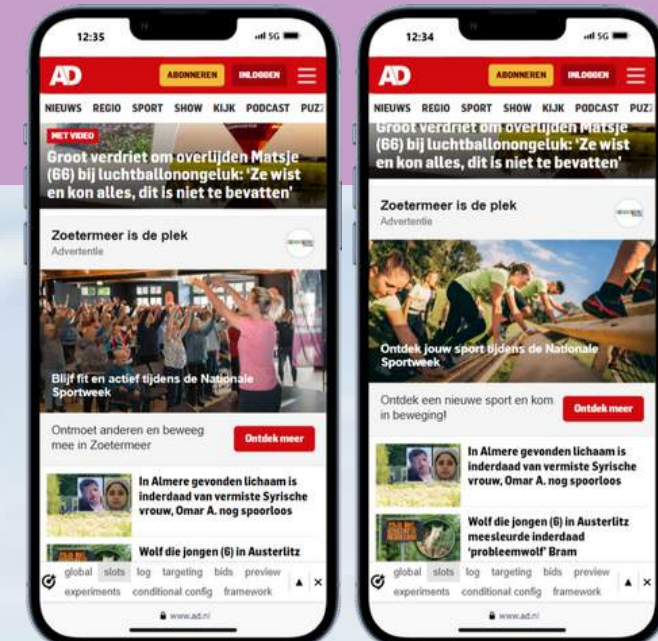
12:35

AD ABONNEREN INLOGGEN

NIEUWS REGIO SPORT SHOW KIJK PODCAST PUZ

MET VIDEO
Groot verdriet om overlijden Matsje (66) bij luchtballonongeluk: 'Ze wist en kon alles, dit is niet te bevatten'

Zoetermeer is de plek
Advertentie

Blijf fit en actief tijdens de Nationale Sportweek

Ontmoet anderen en beweeg mee in Zoetermeer
Ontdek meer

In Almere gevonden lichaam is inderdaad van vermiste Syrische vrouw, Omar A. nog spoorloos

Wolf die jongen (6) in Austerlitz

global slots log targeting bids preview experiments conditional config framework

www.ad.nl

12:34

AD ABONNEREN INLOGGEN

NIEUWS REGIO SPORT SHOW KIJK PODCAST PUZ

Groot verdriet om overlijden Matsje (66) bij luchtballonongeluk: 'Ze wist en kon alles, dit is niet te bevatten'

Zoetermeer is de plek
Advertentie

Ontdek jouw sport tijdens de Nationale Sportweek

Ontdek een nieuwe sport en kom in beweging!
Ontdek meer

In Almere gevonden lichaam is inderdaad van vermiste Syrische vrouw, Omar A. nog spoorloos

Wolf die jongen (6) in Austerlitz meesleurde inderdaad 'probleemwolf' Bram

global slots log targeting bids preview experiments conditional config framework

www.ad.nl